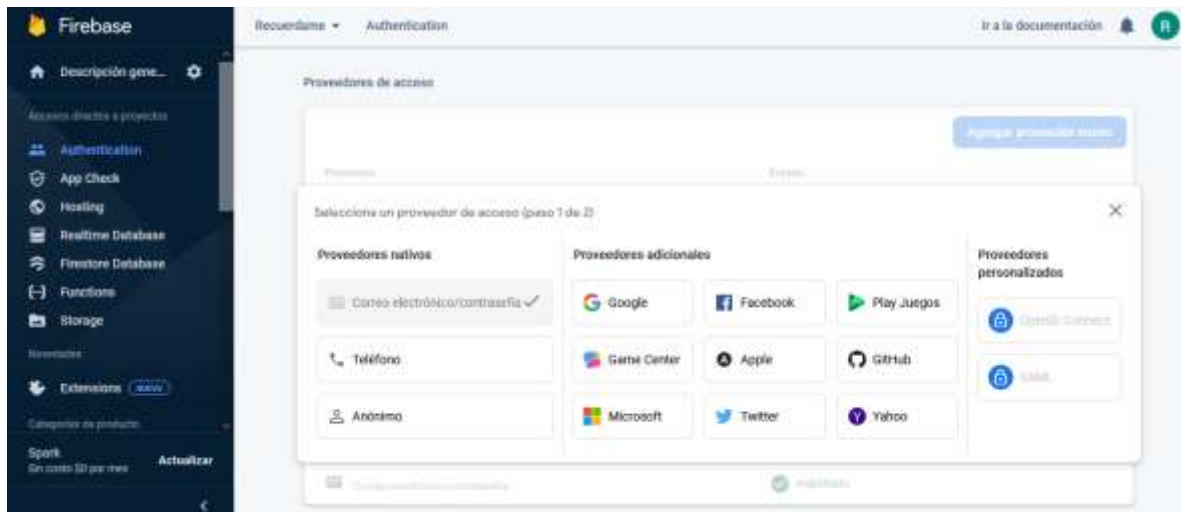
Firebase

Descripción gene...

Accesos directos a proyectos

Authentication
App Check
Hosting
Realtime Database
Firestore Database
Functions
Storage

Novedades

Extensions NEW

Categorías de producto

Spark
Sin costo $0 por mes
Actualizar

Recuerdame ▾   Authentication

Ir a la documentación   R

Proveedores de acceso

Agregar proveedor nuevo

Proveedor   Estado

Selecciona un proveedor de acceso (paso 1 de 2)

Proveedores nativos
Correo electrónico/contraseña ✓
Teléfono
Anónimo

Proveedores adicionales
Google
Facebook
Play Juegos
Game Center
Apple
GitHub
Microsoft
Twitter
Yahoo

Proveedores personalizados
OpenID Connect
SAML

Correo electrónico/contraseña   Habilitado